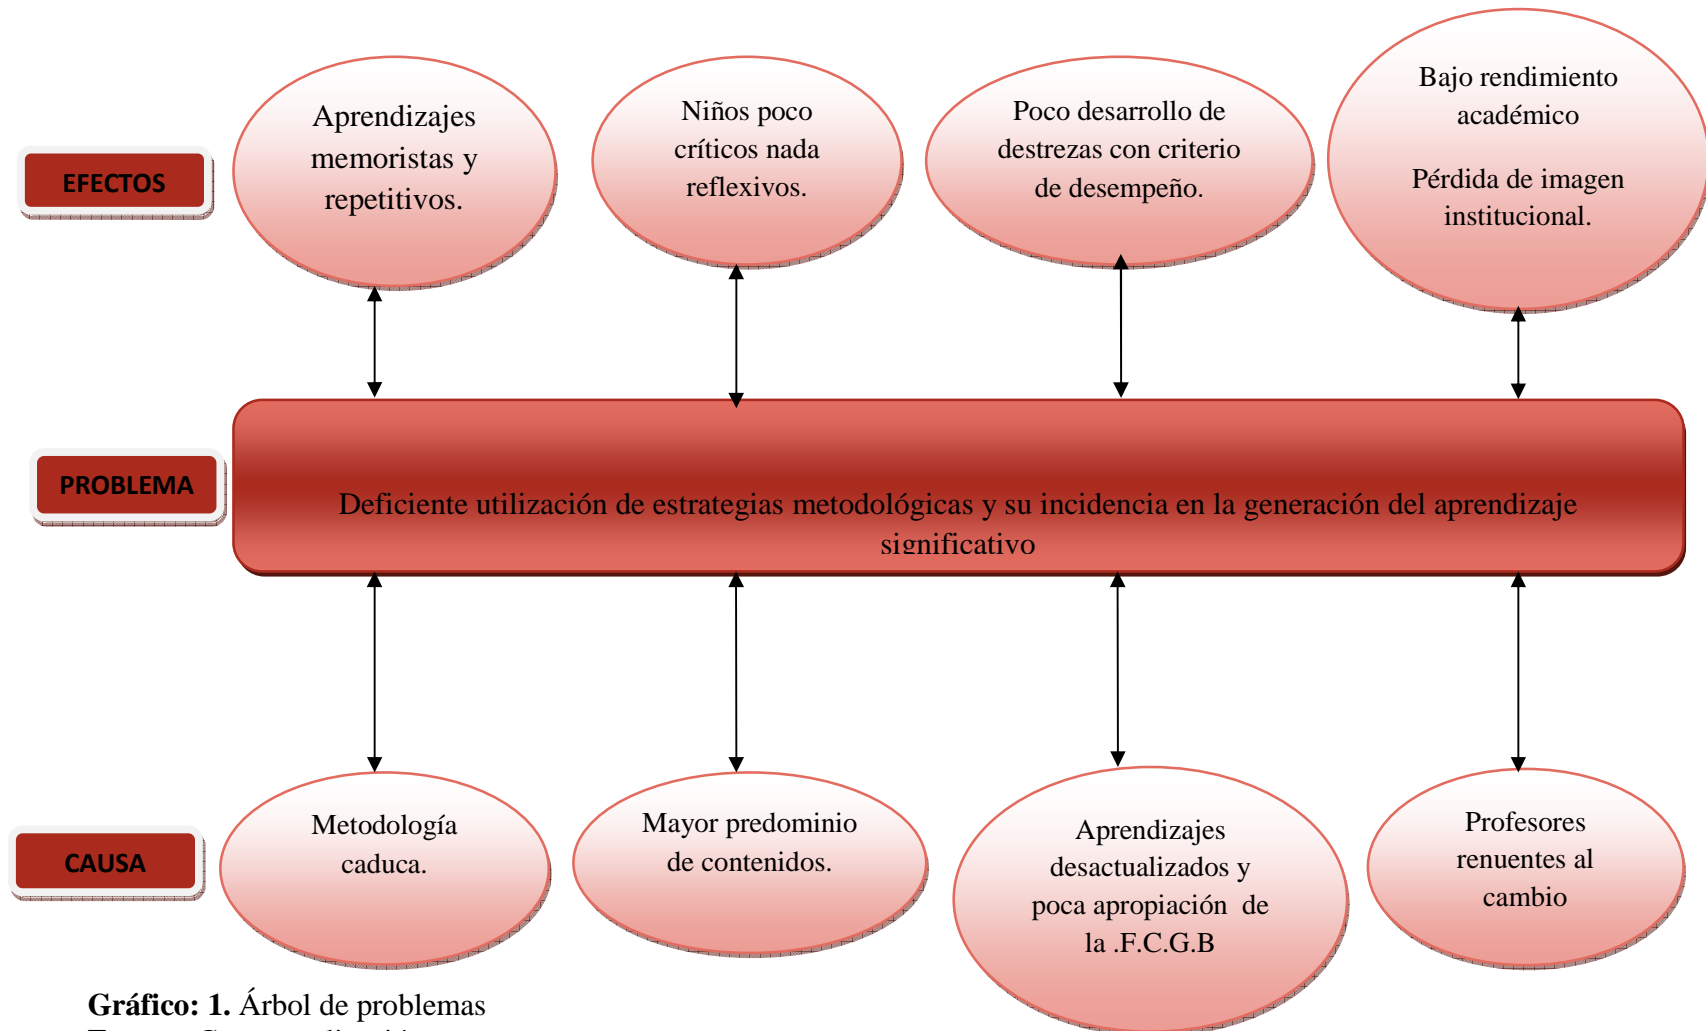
EFECTOS

Aprendizajes memoristas y repetitivos.

Niños poco críticos nada reflexivos.

Poco desarrollo de destrezas con criterio de desempeño.

Bajo rendimiento académico

Pérdida de imagen institucional.

PROBLEMA

Deficiente utilización de estrategias metodológicas y su incidencia en la generación del aprendizaje significativo

CAUSA

Metodología caduca.

Mayor predominio de contenidos.

Aprendizajes desactualizados y poca apropiación de la .F.C.G.B

Profesores renuentes al cambio

**Gráfico: 1.** Árbol de problemas
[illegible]